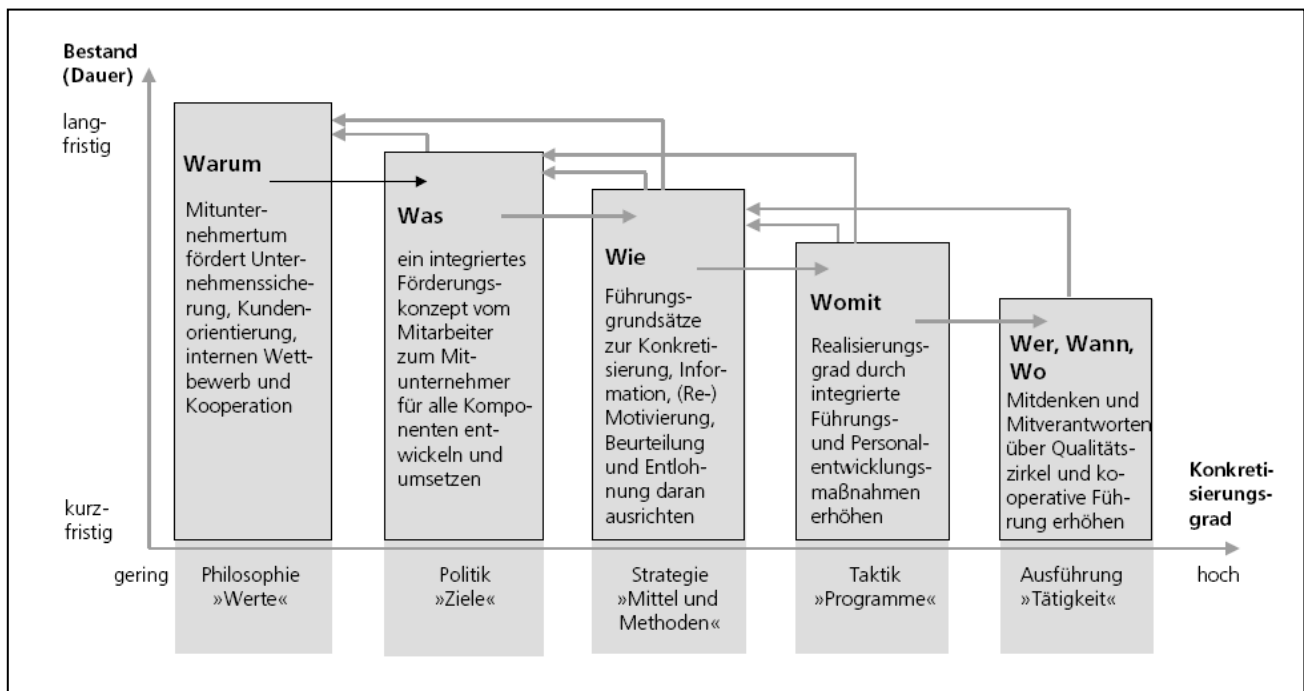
Bestand (Dauer)

langfristig

kurzfristig

Warum

Mitunternehmertum fördert Unternehmenssicherung, Kundenorientierung, internen Wettbewerb und Kooperation

Was

ein integriertes Förderungskonzept vom Mitarbeiter zum Mitunternehmer für alle Komponenten entwickeln und umsetzen

Wie

Führungsgrundsätze zur Konkretisierung, Information, (Re-) Motivierung, Beurteilung und Entlohnung daran ausrichten

Womit

Realisierungsgrad durch integrierte Führungs- und Personalentwicklungsmaßnahmen erhöhen

Wer, Wann, Wo

Mitdenken und Mitverantworten über Qualitätszirkel und kooperative Führung erhöhen

Konkretisierungsgrad

gering

Philosophie »Werte«

Politik »Ziele«

Strategie »Mittel und Methoden«

Taktik »Programme«

Ausführung »Tätigkeit«

hoch